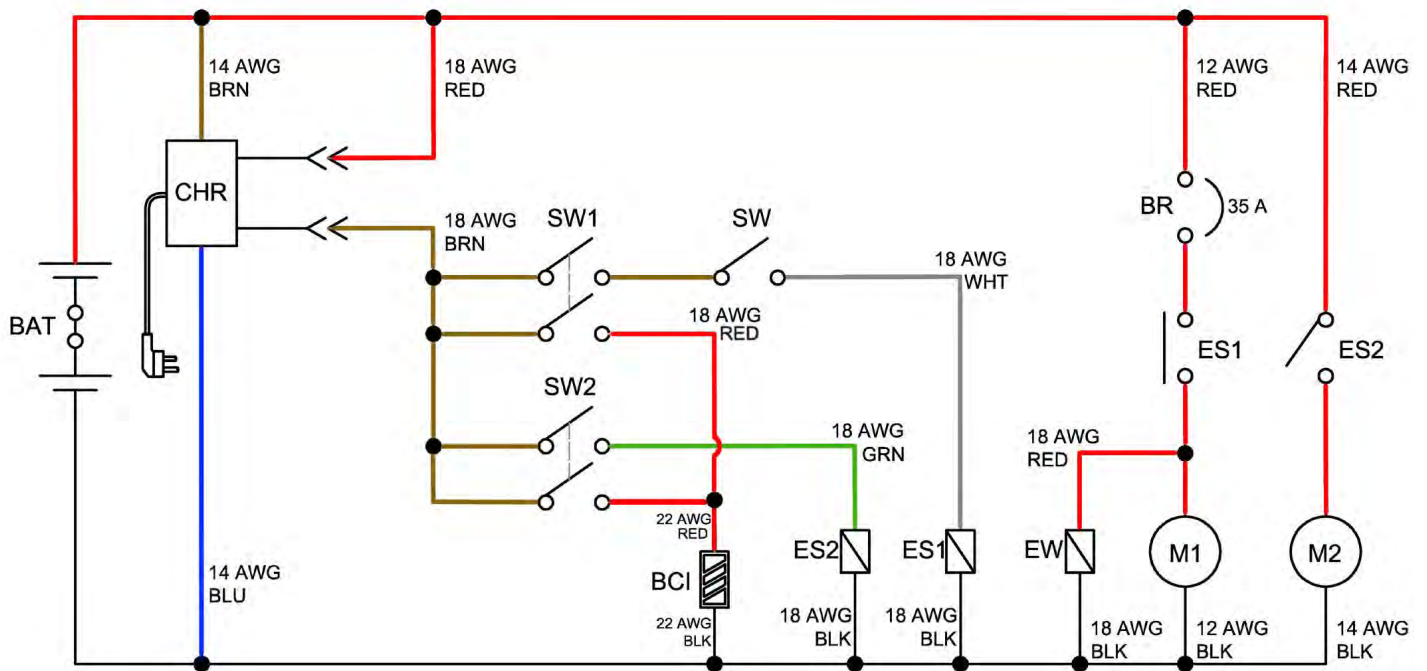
14 AWG BRN

18 AWG RED

12 AWG RED

14 AWG RED

CHR

BR

35 A

18 AWG BRN

SW1

SW

18 AWG WHT

BAT

18 AWG RED

ES1

ES2

SW2

18 AWG GRN

18 AWG RED

22 AWG RED

BCI

ES2

ES1

EW

M1

M2

14 AWG BLU

22 AWG BLK

18 AWG BLK

18 AWG BLK

18 AWG BLK

12 AWG BLK

14 AWG BLK